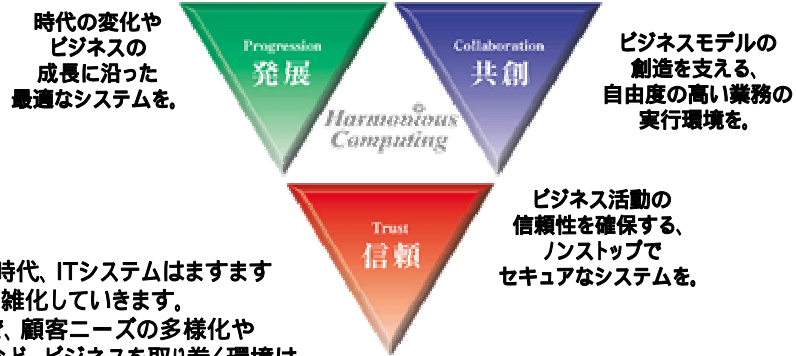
時代の変化や
ビジネスの
成長に沿った
最適なシステムを。

Progression
発展

Collaboration
共創

ビジネスモデルの
創造を支える、
自由度の高い業務の
実行環境を。

Harmonious Computing

Trust
信頼

ビジネス活動の
信頼性を確保する、
ノンストップで
セキュアなシステムを。

時代、ITシステムはますます
雑化していきます。
、顧客ニーズの多様化や
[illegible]ビジネスを取り巻く環境は